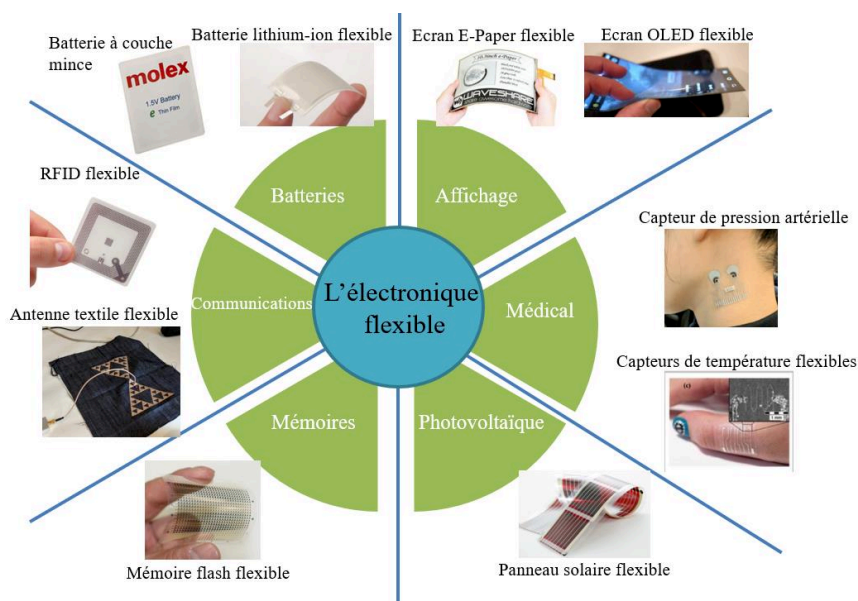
Batterie à couche mince

molex
1.5V Battery
Thin Film

Batterie lithium-ion flexible

Ecran E-Paper flexible

WAVESHARE

Ecran OLED flexible

RFID flexible

Batteries

Affichage

Capteur de pression artérielle

Communications

L'électronique flexible

Médical

Antenne textile flexible

Capteurs de température flexibles

Mémoires

Photovoltaïque

Mémoire flash flexible

Panneau solaire flexible